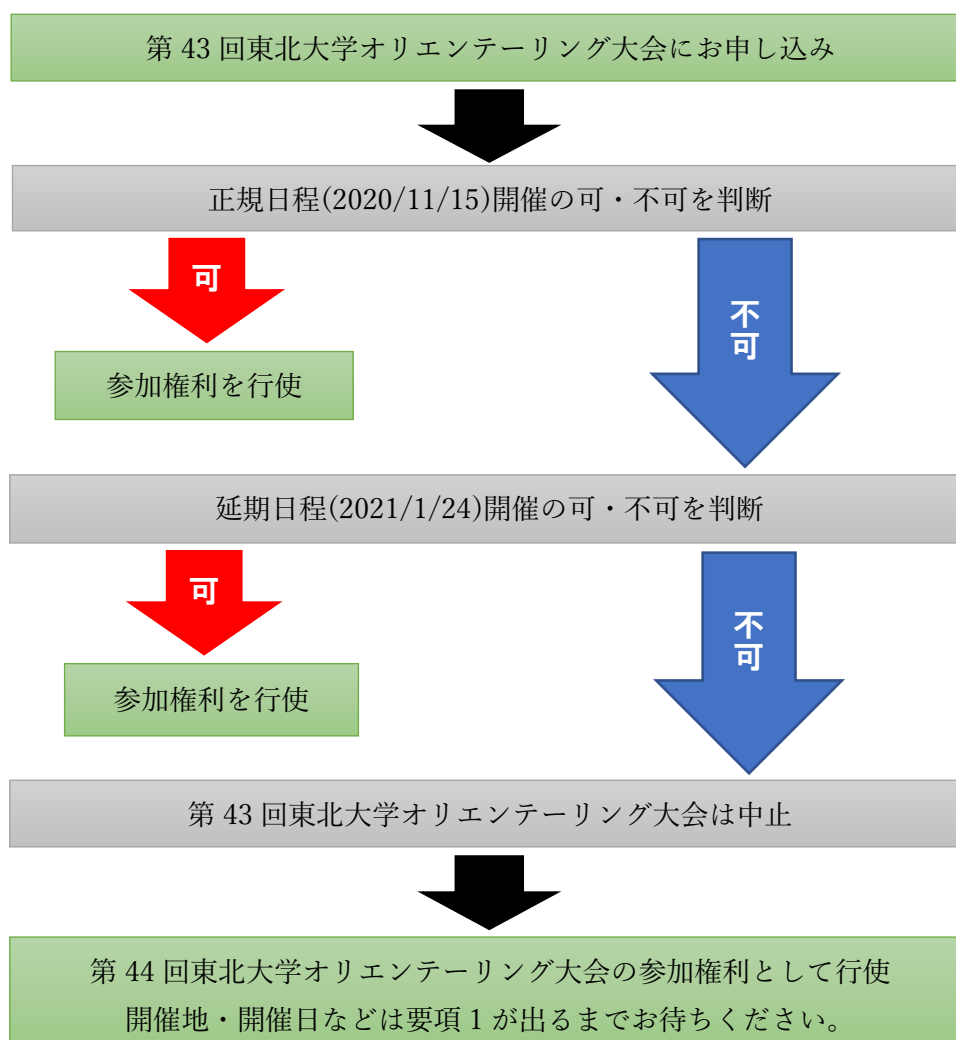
第 43 回東北大学オリエンテーリング大会にお申し込み

正規日程(2020/11/15)開催の可・不可を判断

可

参加権利を行使

不可

延期日程(2021/1/24)開催の可・不可を判断

可

参加権利を行使

不可

第 43 回東北大学オリエンテーリング大会は中止

第 44 回東北大学オリエンテーリング大会の参加権利として行使
開催地・開催日などは要項 1 が出るまでお待ちください。